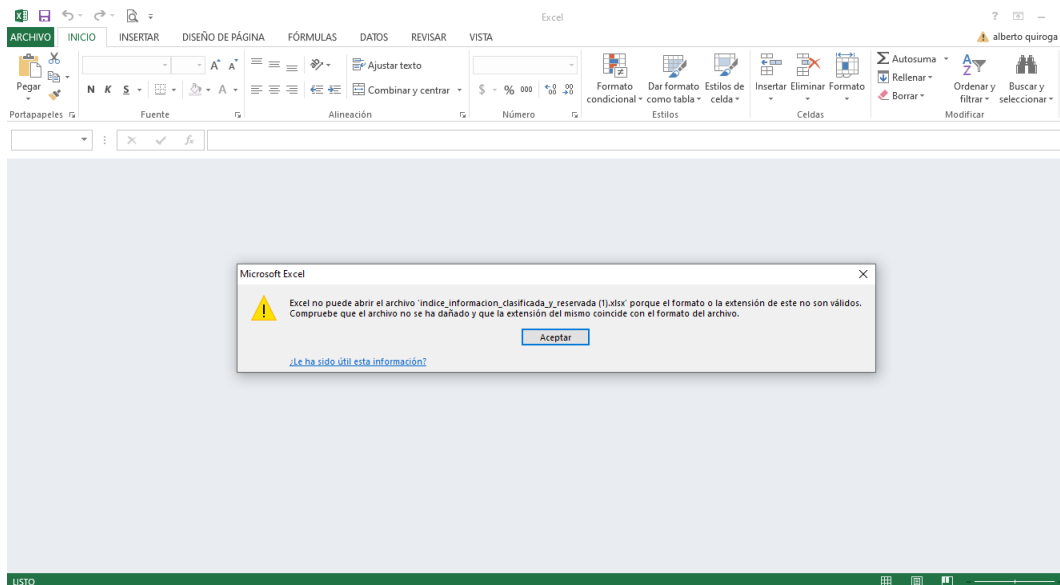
Excel

? –

ARCHIVO INICIO INSERTAR DISEÑO DE PÁGINA FÓRMULAS DATOS REVISAR VISTA

alberto quiroga

Pegar

N K S

A A

Ajustar texto

Combinar y centrar

$ % 000

Formato condicional

Dar formato como tabla

Estilos de celda

Insertar Eliminar Formato

Autosuma

Rellenar

Borrar

Ordenar y filtrar

Buscar y seleccionar

Portapapeles Fuente Alineación Número Estilos Celdas Modificar

$f_x$

Microsoft Excel

Excel no puede abrir el archivo 'indice_informacion_clasificada_y_reservada (1).xlsx' porque el formato o la extensión de este no son válidos. Compruebe que el archivo no se ha dañado y que la extensión del mismo coincide con el formato del archivo.

Aceptar

¿Le ha sido útil esta información?

LISTO